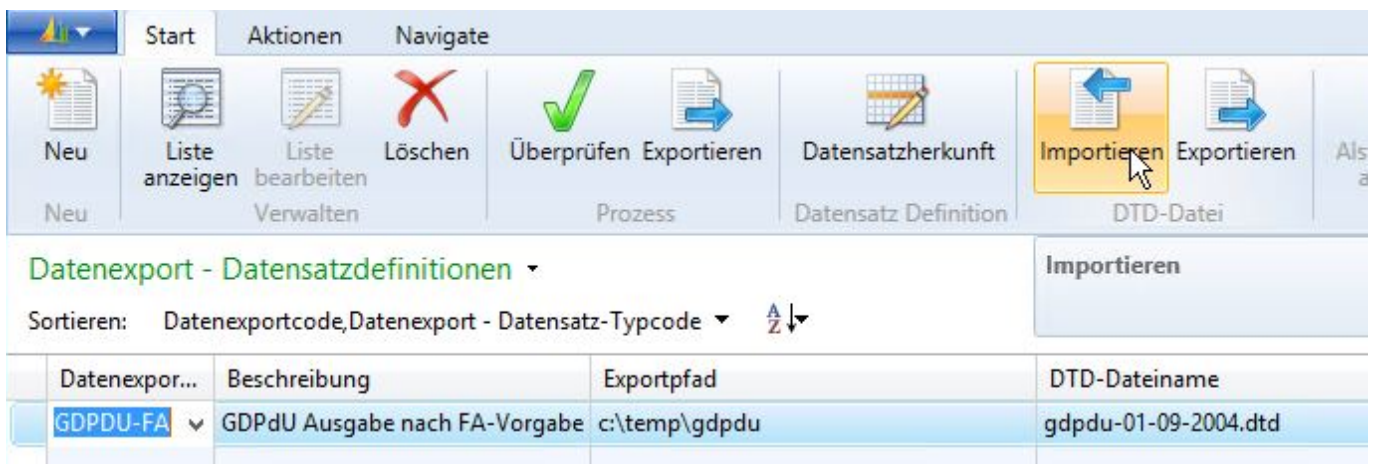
Start Aktionen Navigate

Neu
Neu

Liste anzeigen
Liste bearbeiten
Löschen
Verwalten

Überprüfen
Exportieren
Prozess

Datensatzherkunft
Datensatz Definition

Importieren
Exportieren
DTD-Datei

Als
a

Datenexport - Datensatzdefinitionen

Sortieren: Datenexportcode,Datenexport - Datensatz-Typcode

Importieren

| Datenexpor... | Beschreibung | Exportpfad | DTD-Dateiname |
|---|---|---|---|
| GDPDU-FA | GDPdU Ausgabe nach FA-Vorgabe | c:\temp\gdpdu | gdpdu-01-09-2004.dtd |